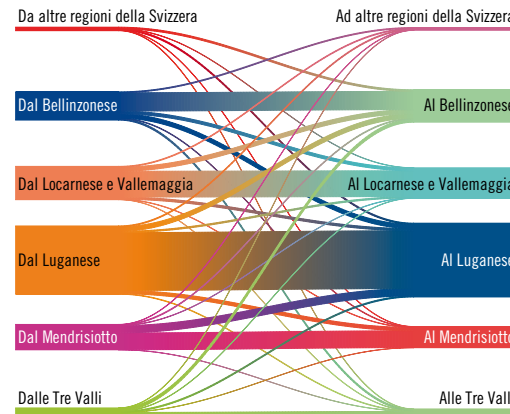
Da altre regioni della Svizzera
Ad altre regioni della Svizzera
Dal Bellinzonese
Al Bellinzonese
Dal Locarnese e Vallemaggia
Al Locarnese e Vallemaggia
Dal Luganese
Al Luganese
Dal Mendrisiotto
Al Mendrisiotto
Dalle Tre Valli
Alle Tre Valli